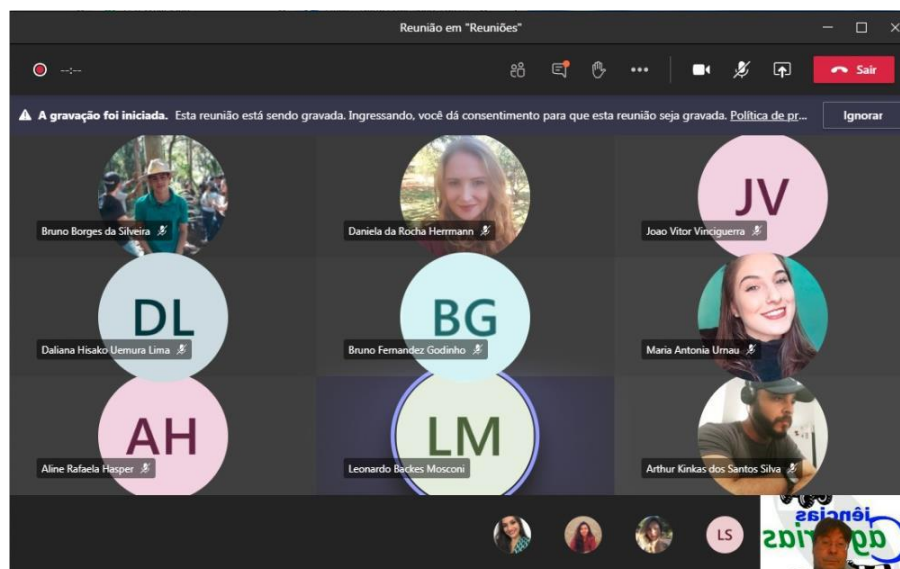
Reunião em "Reuniões"

--:--

Sair

A gravação foi iniciada. Esta reunião está sendo gravada. Ingressando, você dá consentimento para que esta reunião seja gravada. Política de pr...

Ignorar

Bruno Borges da Silveira

Daniela da Rocha Herrmann

JV

Joao Vitor Vinciguerra

DL

Daliana Hisako Uemura Lima

BG

Bruno Fernandez Godinho

Maria Antonia Urnau

AH

Aline Rafaela Hasper

LM

Leonardo Backes Mosconi

Arthur Kinkas dos Santos Silva

LS

iências agrárias